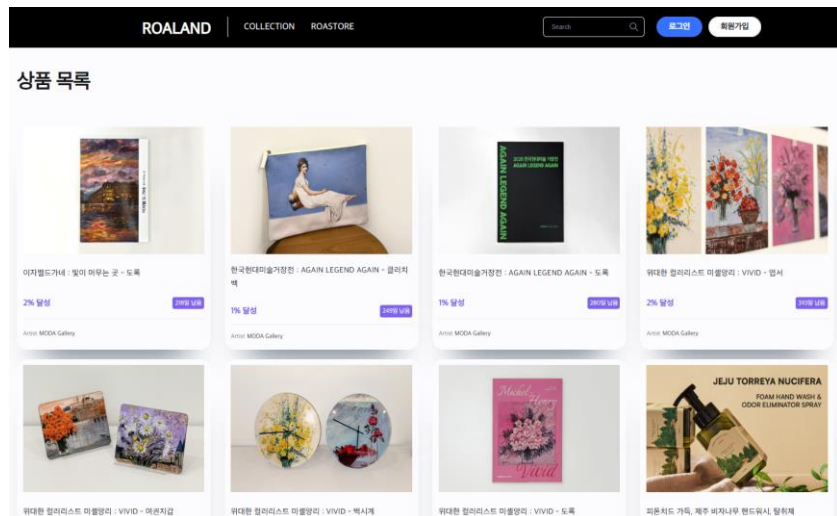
ROALAND | COLLECTION ROASTORE

Search

로그인 회원가입

상품 목록

이자벨드가네 : 빛이 머무는 곳 - 도록

2% 달성

28일 남음

Artist MODA Gallery

한국현대미술거장전 : AGAIN LEGEND AGAIN - 클러치백

1% 달성

24일 남음

Artist MODA Gallery

AGAIN LEGEND AGAIN

한국현대미술거장전 : AGAIN LEGEND AGAIN - 도록

1% 달성

28일 남음

Artist MODA Gallery

위대한 컬러리스트 미셸앙리 : VIVID - 엽서

2% 달성

30일 남음

Artist MODA Gallery

위대한 컬러리스트 미셸앙리 : VIVID - 머그지갑

위대한 컬러리스트 미셸앙리 : VIVID - 벽시계

Michel Henry Vivid

위대한 컬러리스트 미셸앙리 : VIVID - 도록

JEJU TORREYA NUCIFERA
FOAM HAND WASH & ODOR ELIMINATOR SPRAY

피톤치드 가득, 제주 비자나무 핸드워시, 탈취제